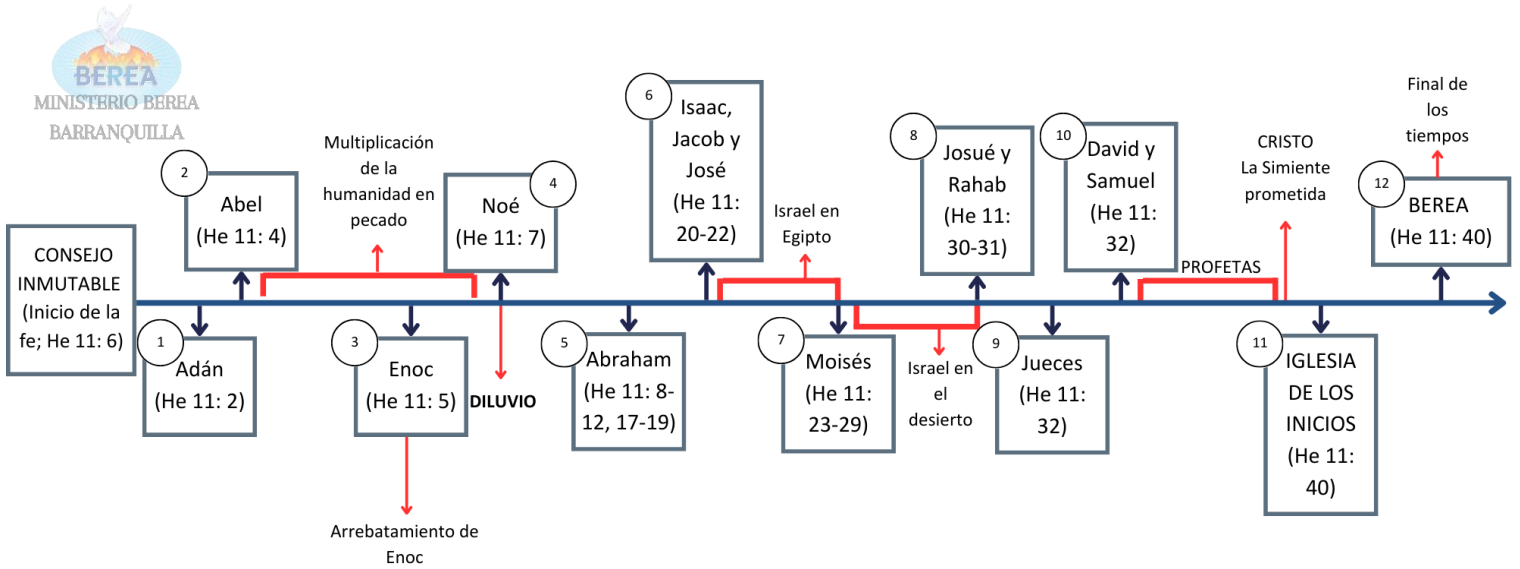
BEREA
MINISTERIO BEREA
BARRANQUILLA

CONSEJO INMUTABLE (Inicio de la fe; He 11: 6)

1 Adán (He 11: 2)

2 Abel (He 11: 4)

Multiplicación de la humanidad en pecado

3 Enoc (He 11: 5)

Arrebatamiento de Enoc

4 Noé (He 11: 7)

DILUVIO

5 Abraham (He 11: 8-12, 17-19)

6 Isaac, Jacob y José (He 11: 20-22)

Israel en Egipto

7 Moisés (He 11: 23-29)

Israel en el desierto

8 Josué y Rahab (He 11: 30-31)

9 Jueces (He 11: 32)

10 David y Samuel (He 11: 32)

PROFETAS

CRISTO La Simiente prometida

11 IGLESIA DE LOS INICIOS (He 11: 40)

Final de los tiempos

12 BEREA (He 11: 40)